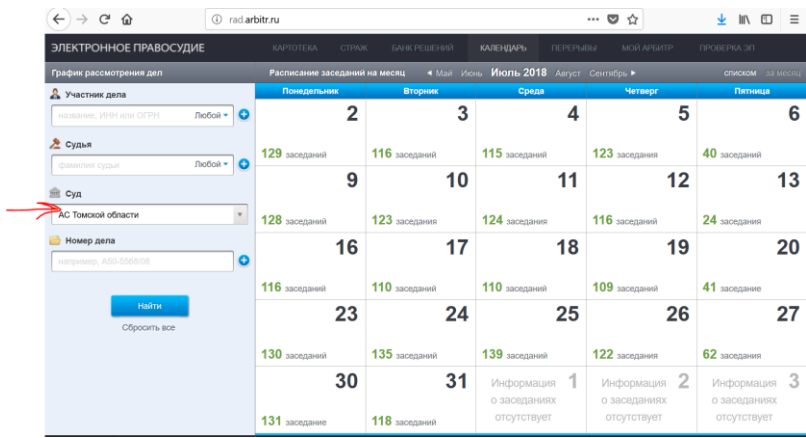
rad.arbitr.ru

ЭЛЕКТРОННОЕ ПРАВОСУДИЕ КАРТОТЕКА СТРАЖ БАНК РЕШЕНИЙ КАЛЕНДАРЬ ПЕРЕРЫВЫ МОЙ АРБИТР ПРОВЕРКА ЭП

График рассмотрения дел

Участник дела
название, ИНН или ОГРН Любой

Судья
фамилия судьи Любой

Суд
АС Томской области

Номер дела
например, А50-5568/08

Найти
Сбросить все

Расписание заседаний на месяц ◄ Май Июнь Июль 2018 Август Сентябрь ► списком за месяц

| Понедельник | Вторник | Среда | Четверг | Пятница |
|---|---|---|---|---|
| 2 129 заседаний | 3 116 заседаний | 4 115 заседаний | 5 123 заседания | 6 40 заседаний |
| 9 128 заседаний | 10 123 заседания | 11 124 заседания | 12 116 заседаний | 13 24 заседания |
| 16 116 заседаний | 17 110 заседаний | 18 110 заседаний | 19 109 заседаний | 20 41 заседание |
| 23 130 заседаний | 24 135 заседаний | 25 139 заседаний | 26 122 заседания | 27 62 заседания |
| 30 131 заседание | 31 118 заседаний | 1 Информация о заседаниях отсутствует | 2 Информация о заседаниях отсутствует | 3 Информация о заседаниях отсутствует |